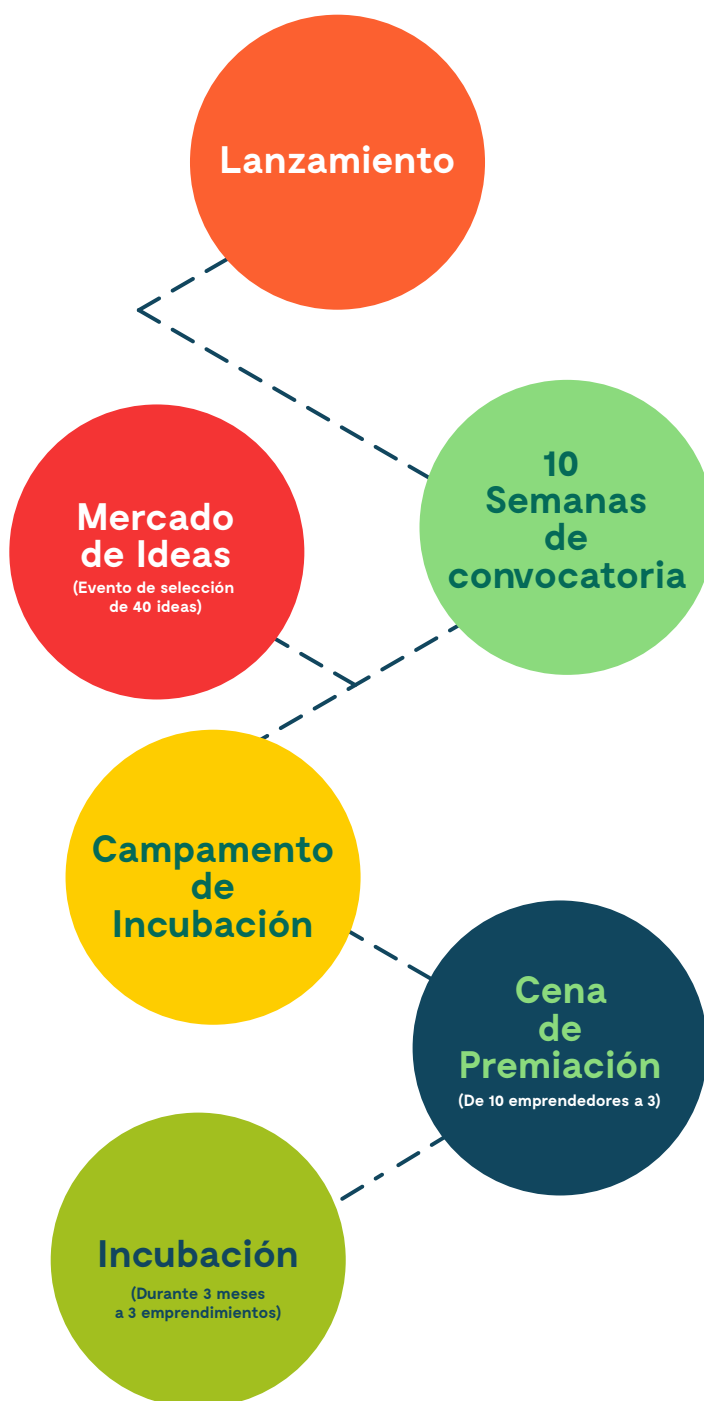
Lanzamiento

10 Semanas de convocatoria

Mercado de Ideas
(Evento de selección de 40 ideas)

Campamento de Incubación

Cena de Premiación
(De 10 emprendedores a 3)

Incubación
(Durante 3 meses a 3 emprendimientos)